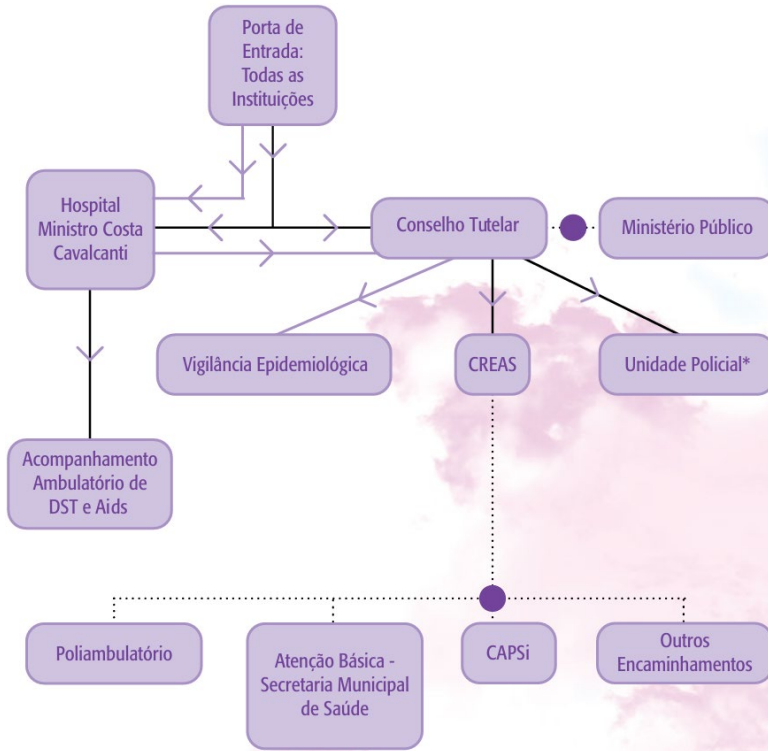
Porta de Entrada: Todas as Instituições

Hospital Ministro Costa Cavalcanti

Conselho Tutelar

Ministério Público

Vigilância Epidemiológica

CREAS

Unidade Policial*

Acompanhamento Ambulatório de DST e Aids

Poliambulatório

Atenção Básica - Secretaria Municipal de Saúde

CAPSi

Outros Encaminhamentos